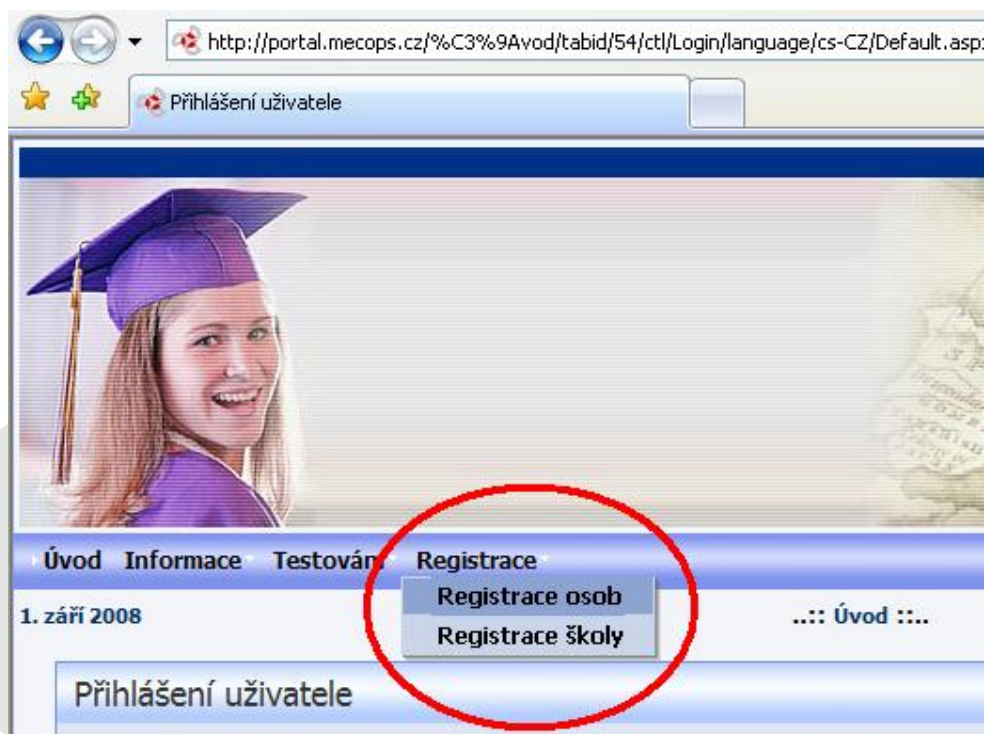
http://portal.mecops.cz/%C3%9Avod/tabid/54/ctl/Login/language/cs-CZ/Default.asp

Přihlášení uživatele

Úvod Informace Testován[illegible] Registrace

Registrace osob

Registrace školy

1. září 2008

..:: Úvod ::..

Přihlášení uživatele